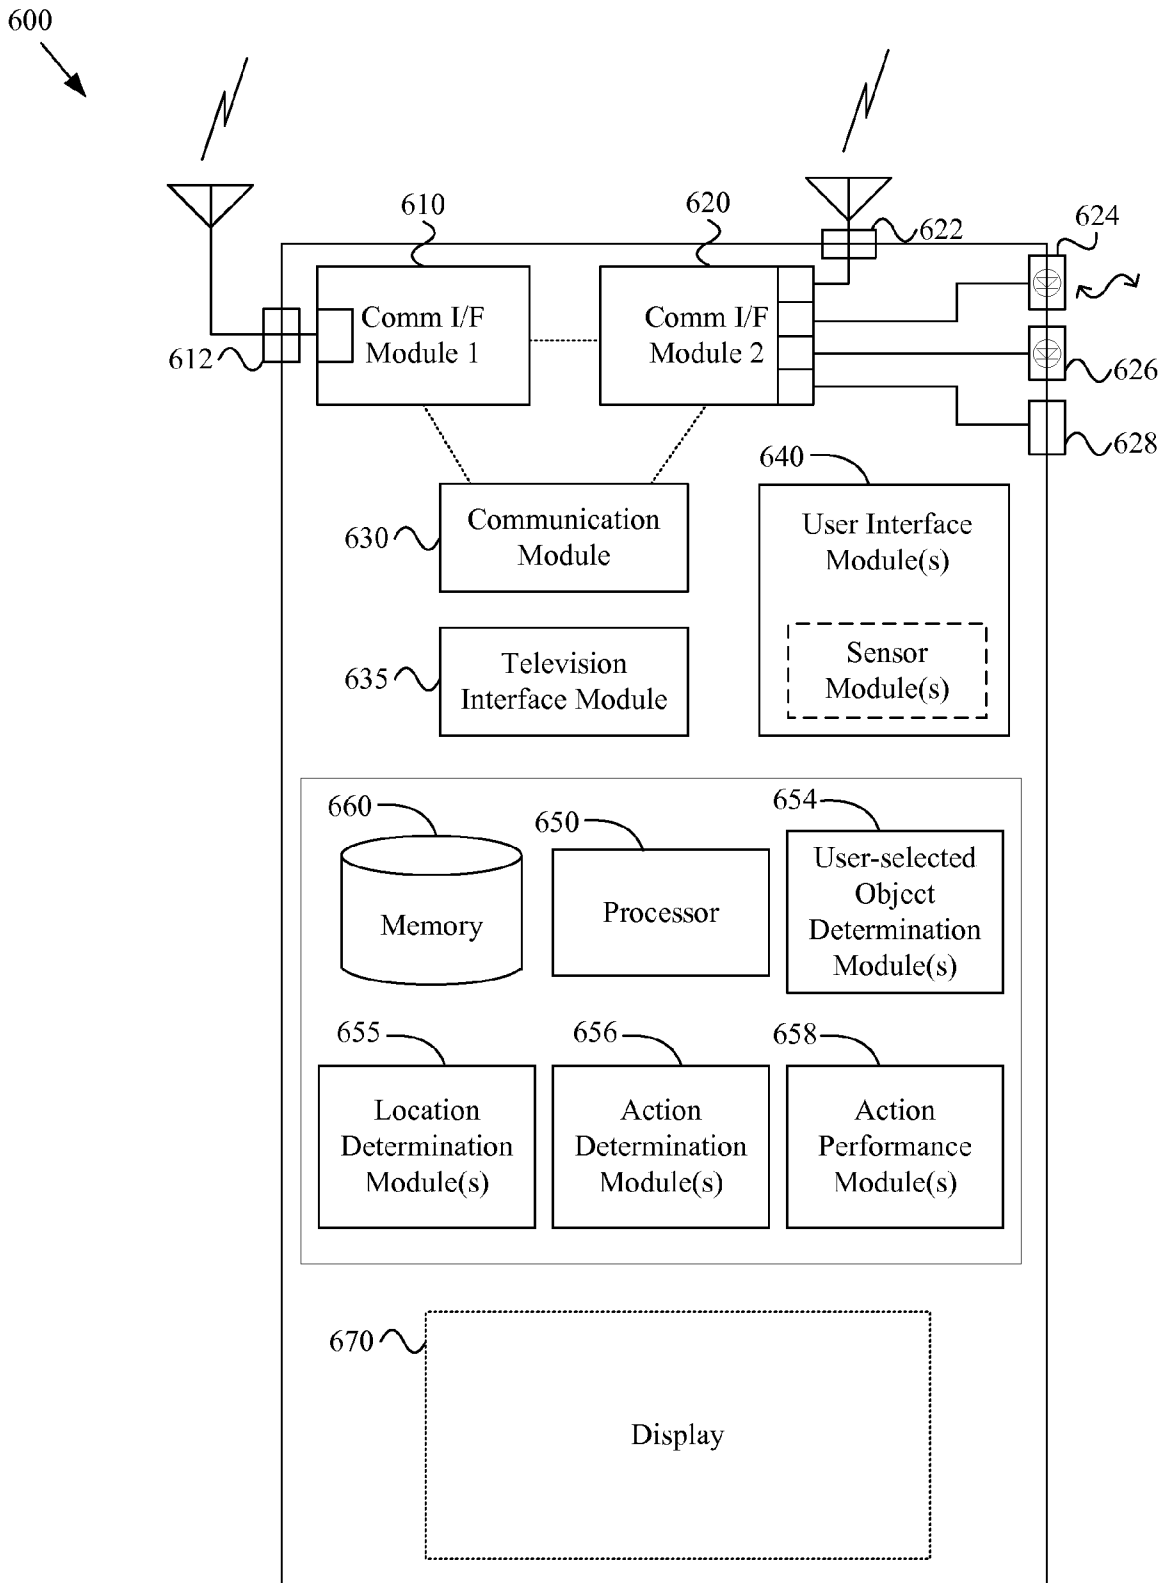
600

610

620

622

624

612

Comm I/F Module 1

Comm I/F Module 2

626

628

640

630

Communication Module

User Interface Module(s)

635

Television Interface Module

Sensor Module(s)

660

650

654

Memory

Processor

User-selected Objcct Determination Module(s)

655

656

658

Location Determination Module(s)

Action Determination Module(s)

Action Performance Module(s)

670

Display